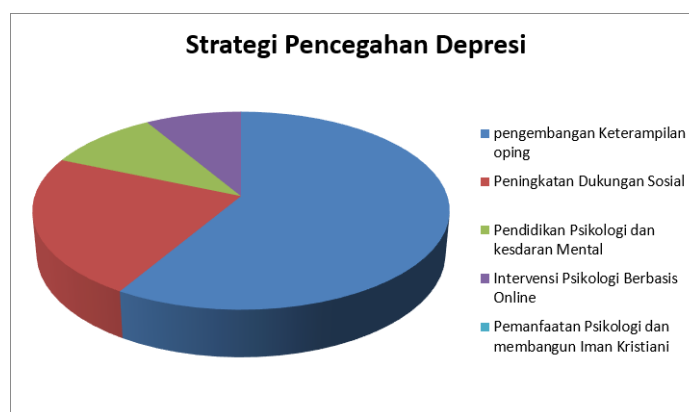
Strategi Pencegahan Depresi

pengembangan Keterampilan oping

Peningkatan Dukungan Sosial

Pendidikan Psikologi dan kesdaran Mental

Intervensi Psikologi Berbasis Online

Pemanfaatan Psikologi dan membangun Iman Kristiani